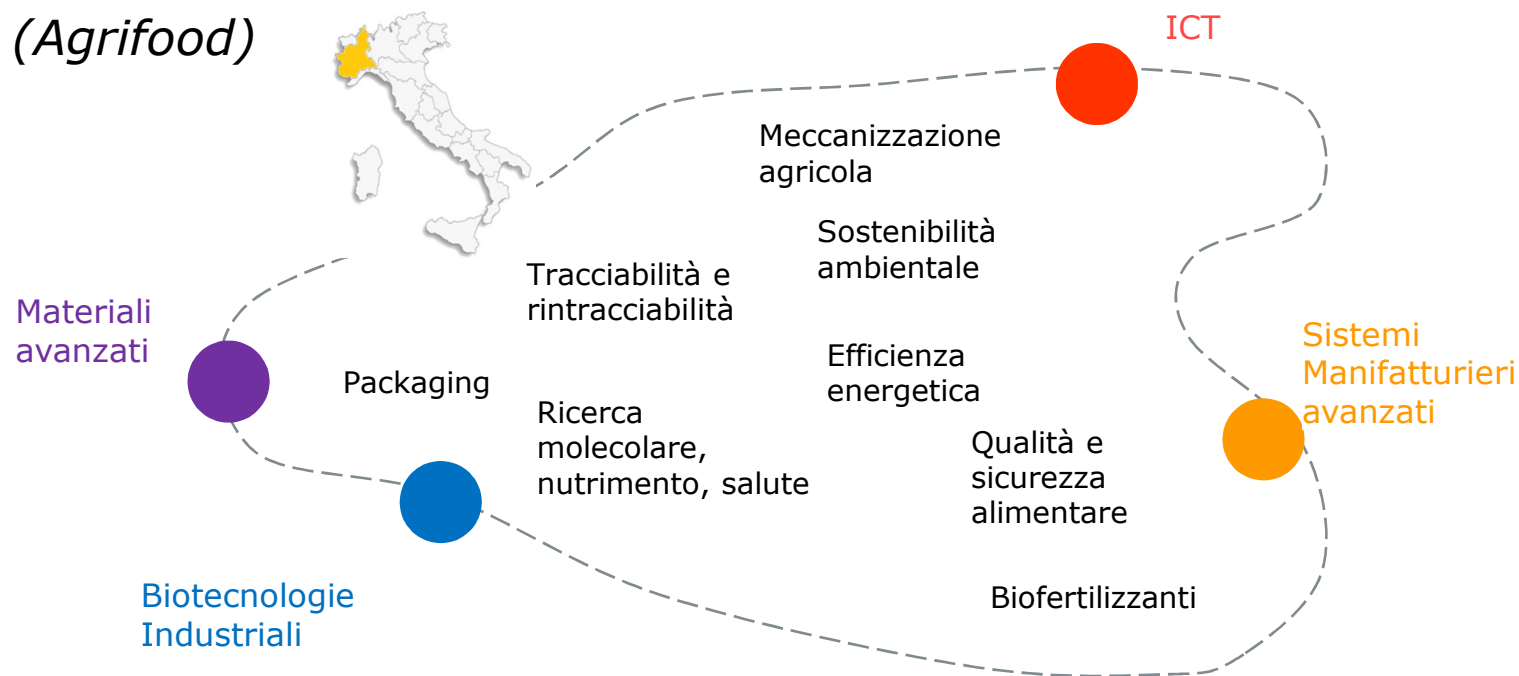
(Agrifood)

ICT

Meccanizzazione agricola

Sostenibilità ambientale

Tracciabilità e rintracciabilità

Materiali avanzati

Sistemi Manifatturieri avanzati

Efficienza energetica

Packaging

Ricerca molecolare, nutrimento, salute

Qualità e sicurezza alimentare

Biotecnologie Industriali

Biofertilizzanti